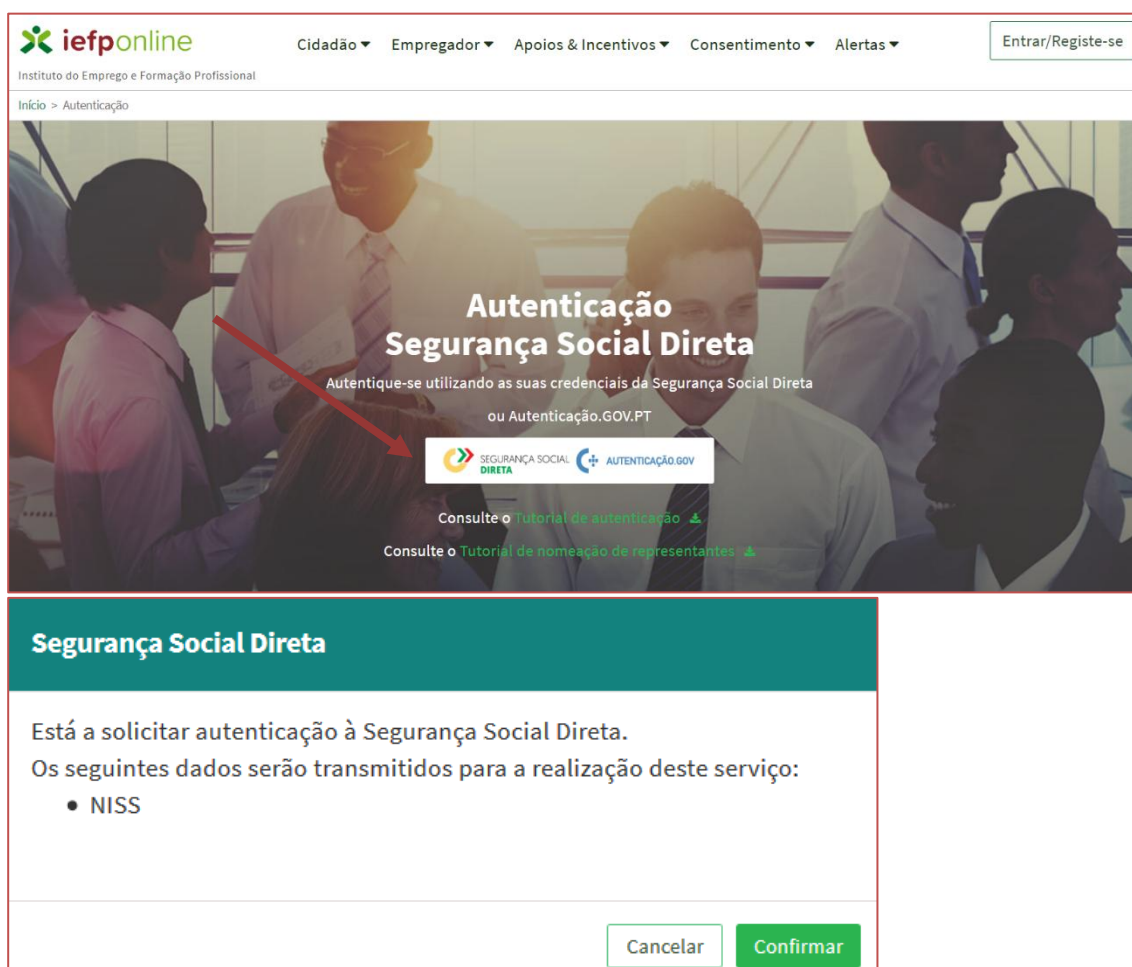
iefponline
Instituto do Emprego e Formação Profissional

Cidadão ▾ Empregador ▾ Apoios & Incentivos ▾ Consentimento ▾ Alertas ▾

Entrar/Registe-se

Início > Autenticação

Autenticação
Segurança Social Direta

Autentique-se utilizando as suas credenciais da Segurança Social Direta

ou Autenticação.GOV.PT

SEGURANÇA SOCIAL DIRETA AUTENTICAÇÃO.GOV

Consulte o Tutorial de autenticação

Consulte o Tutorial de nomeação de representantes

Segurança Social Direta

Está a solicitar autenticação à Segurança Social Direta.
Os seguintes dados serão transmitidos para a realização deste serviço:

• NISS

Cancelar Confirmar